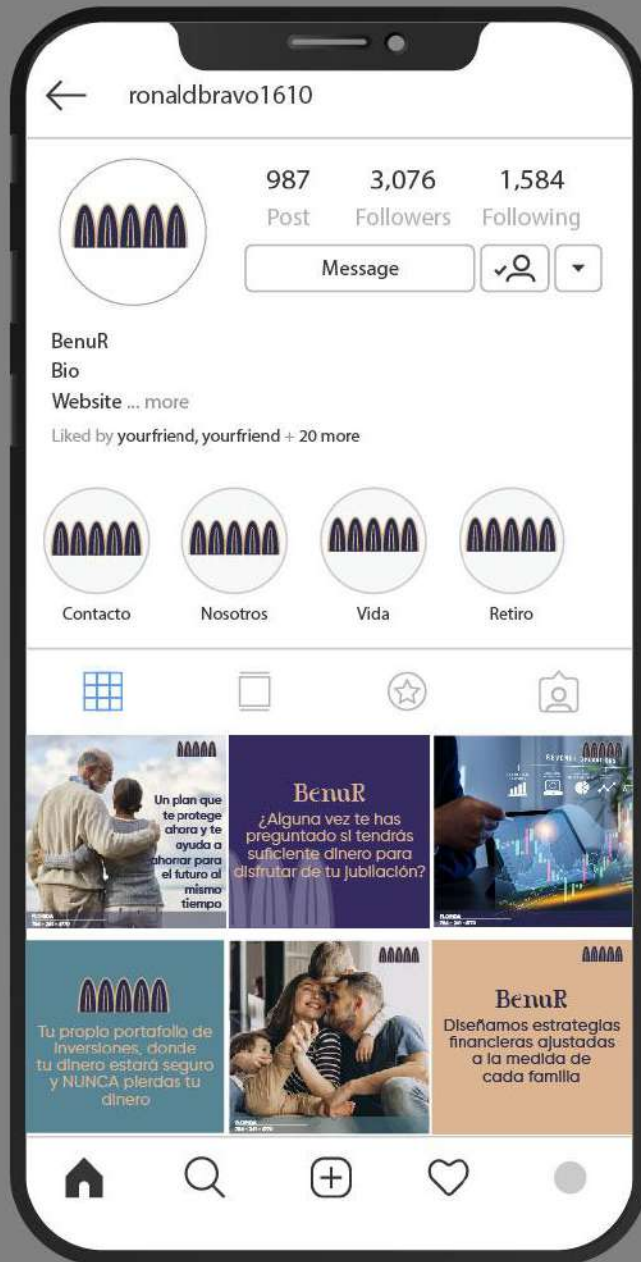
ronaldbravo1610

987 Post
3,076 Followers
1,584 Following

Message

BenuR
Bio
Website ... more
Liked by yourfriend, yourfriend + 20 more

Contacto
Nosotros
Vida
Retiro

Un plan que te protege ahora y te ayuda a ahorrar para el futuro al mismo tiempo

BenuR
¿Alguna vez te has preguntado si tendrás suficiente dinero para disfrutar de tu jubilación?

Tu propio portafolio de inversiones, donde tu dinero estará seguro y NUNCA pierdas tu dinero

BenuR
Diseñamos estrategias financieras ajustadas a la medida de cada familia